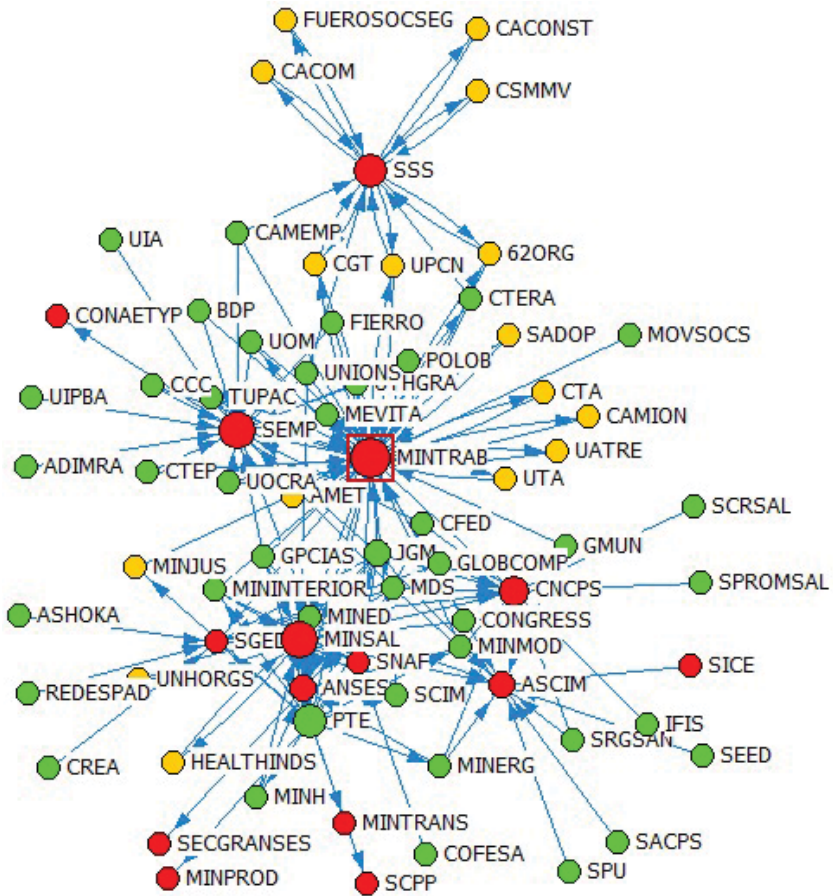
FUEROSOCSEG
CACONST
CACOM
CSMMV
SSS
UIA
CAMEMP
CGT
UPCN
62ORG
CTERA
CONAETYP
BDP
FIERRO
SADOP
MOVSOCS
UOM
POLOB
UNIONS
THGRA
UIPBA
CCC
TUPAC
CTA
MEVITA
CAMION
SEMP
MINTRAB
UATRE
ADIMRA
CTEP
UOCRA
UTA
AMET
CFED
SCRSAL
GPCIAS
JGM
GLOBCOMP
GMUN
MINJUS
MININTERIOR
MDS
CNCPS
SPROMSAL
ASHOKA
MINED
CONGRESS
SGED
MINSAL
MINMOD
SNAF
SICE
UNHORGS
REDESPAD
ANSES
ASCIM
SCIM
PTE
IFIS
SRGSAN
SEED
CREA
HEALTHINDS
MINERG
MINH
MINTRANS
SECGRANSES
COFESA
SACPS
MINPROD
SCPP
SPU